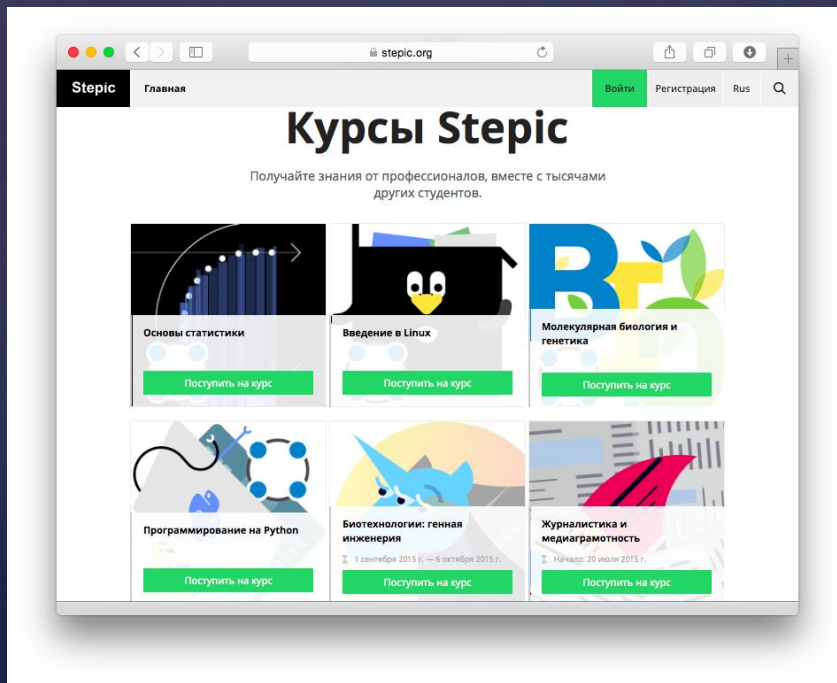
stepic.org

Stepic Главная Войти Регистрация Rus

Курсы Stepic

Получайте знания от профессионалов, вместе с тысячами других студентов.

Основы статистики
Поступить на курс

Введение в Linux
Поступить на курс

Молекулярная биология и генетика
Поступить на курс

Программирование на Python
Поступить на курс

Биотехнологии: генная инженерия
1 сентября 2015 г. — 6 октября 2015 г.
Поступить на курс

Журналистика и медиаграмотность
Начало: 20 июля 2015 г.
Поступить на курс